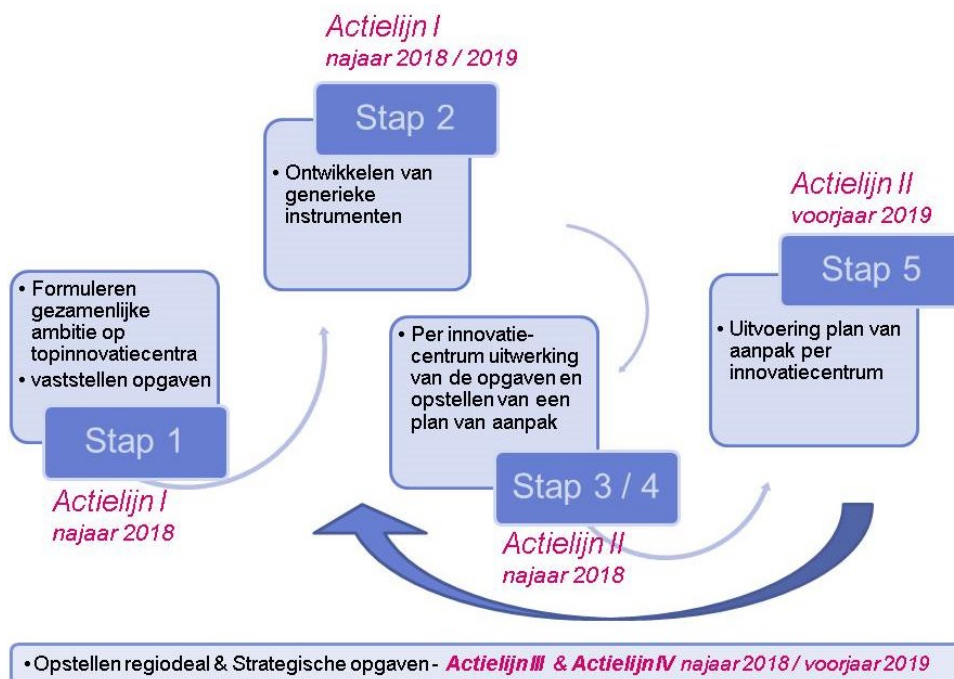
Actielijn I
najaar 2018

Stap 1

• Formuleren gezamenlijke ambitie op topinnovatiecentra
• vaststellen opgaven

Actielijn I
najaar 2018 / 2019

Stap 2

• Ontwikkelen van generieke instrumenten

Stap 3 / 4

• Per innovatiecentrum uitwerking van de opgaven en opstellen van een plan van aanpak

Actielijn II
najaar 2018

Actielijn II
voorjaar 2019

Stap 5

• Uitvoering plan van aanpak per innovatiecentrum

• Opstellen regiodeal & Strategische opgaven - Actielijn III & Actielijn IV najaar 2018 / voorjaar 2019